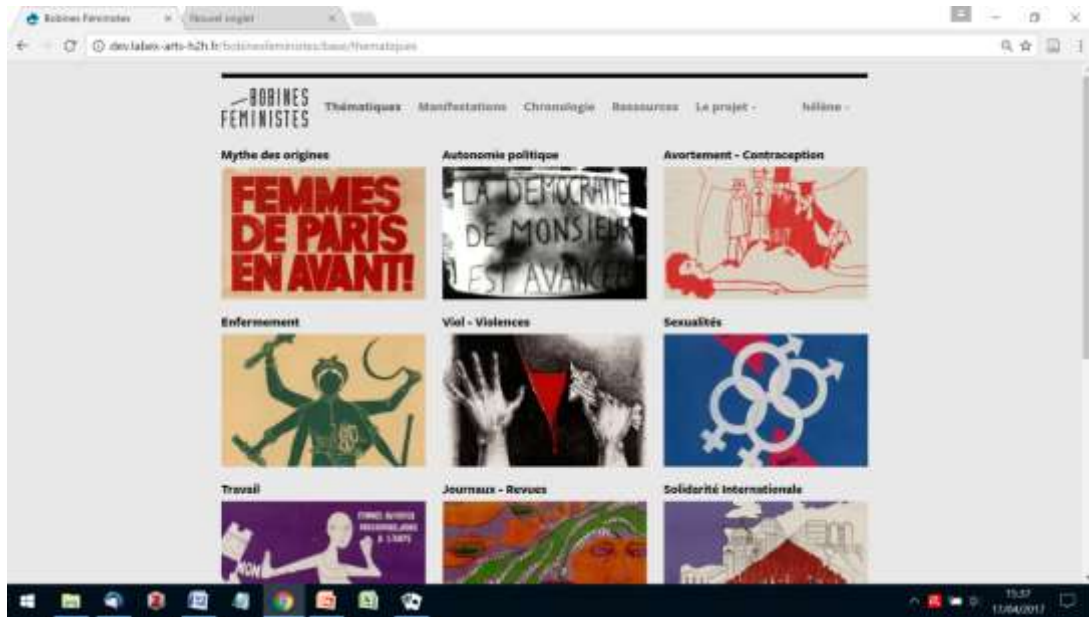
Bobines Feministes
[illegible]
dev.labex-arts-h2h.fr/bobinesfeministes/base/thematiques

BOBINES FEMINISTES
Thématiques Manifestations Chronologie Ressources Le projet - hélène -

Mythe des origines
FEMMES DE PARIS EN AVANT!

Autonomie politique
LA DEMOCRATIE DE MONSIEUR EST AVANCEE

Avortement - Contraception

Enfermement

Viol - Violences

Sexualités

Travail
NON
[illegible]

Journaux - Revues

Solidarité internationale

15:37
17/04/2017